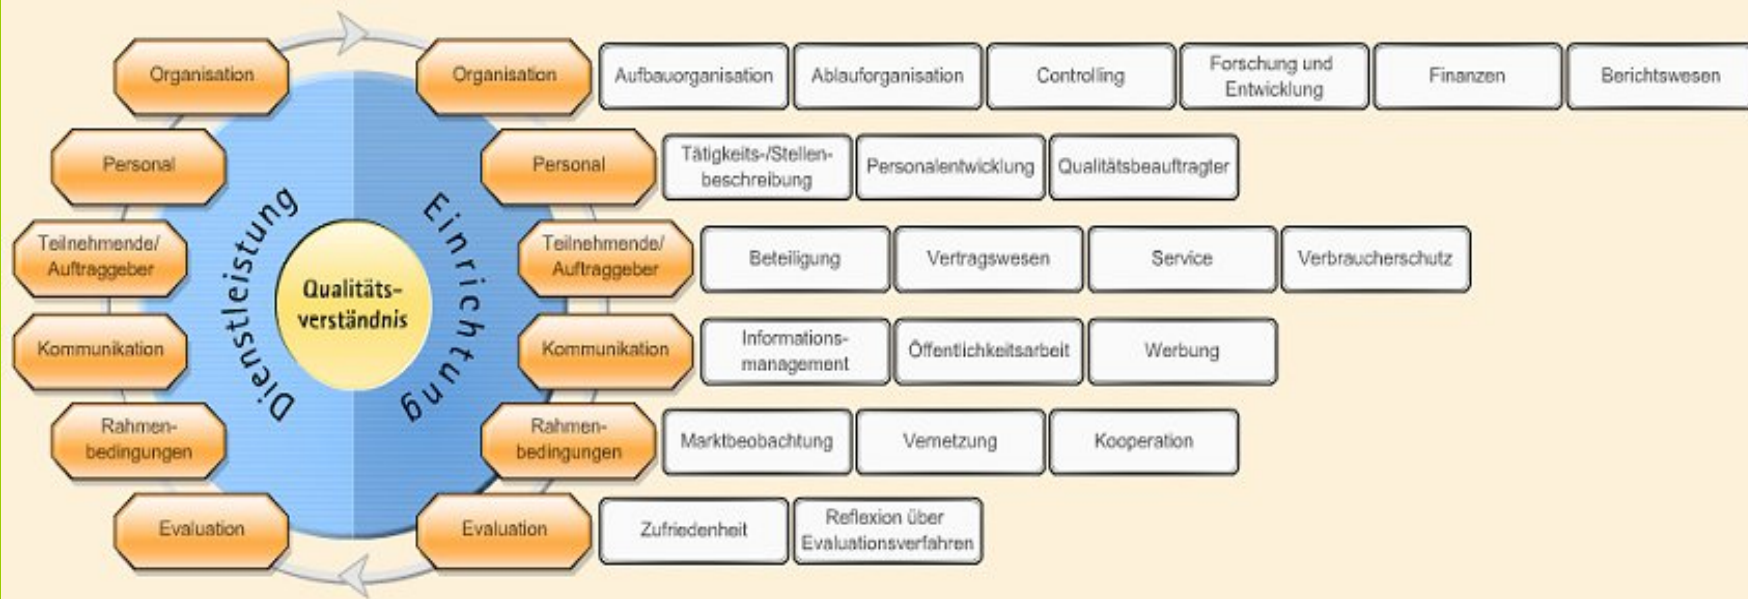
Organisation

Personal

Teilnehmende/ Auftraggeber

Kommunikation

Rahmenbedingungen

Evaluation

Dienstleistung

Qualitätsverständnis

Einrichtung

Organisation

Aufbauorganisation

Ablauforganisation

Controlling

Forschung und Entwicklung

Finanzen

Berichtswesen

Personal

Tätigkeits-/Stellenbeschreibung

Personalentwicklung

Qualitätsbeauftragter

Teilnehmende/ Auftraggeber

Beteiligung

Vertragswesen

Service

Verbraucherschutz

Kommunikation

Informationsmanagement

Öffentlichkeitsarbeit

Werbung

Rahmenbedingungen

Marktbeobachtung

Vernetzung

Kooperation

Evaluation

Zufriedenheit

Reflexion über Evaluationsverfahren